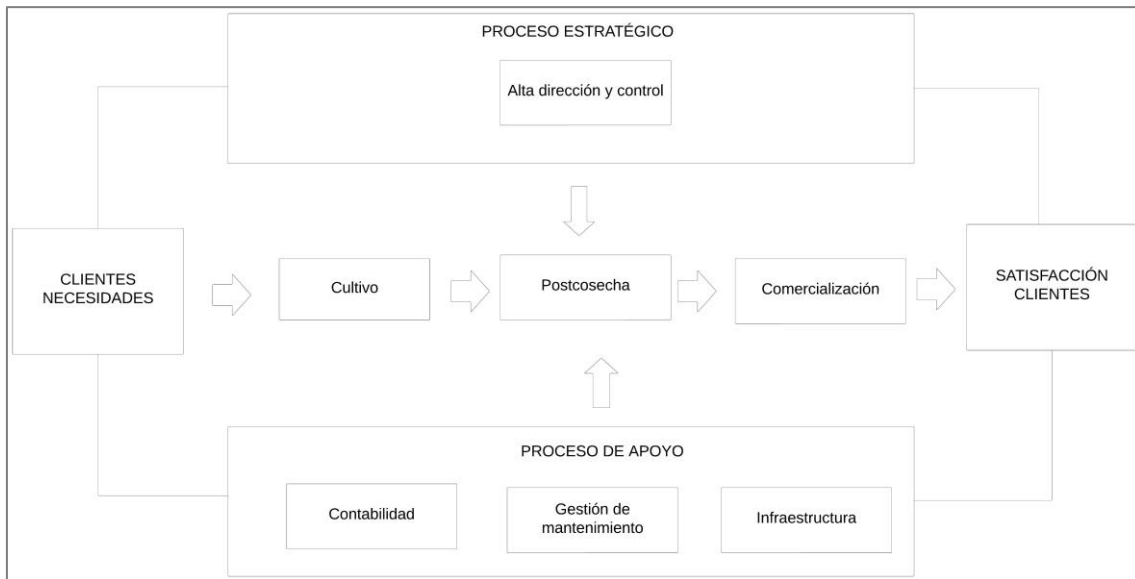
PROCESO ESTRATÉGICO

Alta dirección y control

CLIENTES NECESIDADES

Cultivo

Postcosecha

Comercialización

SATISFACCIÓN CLIENTES

PROCESO DE APOYO

Contabilidad

Gestión de mantenimiento

Infraestructura